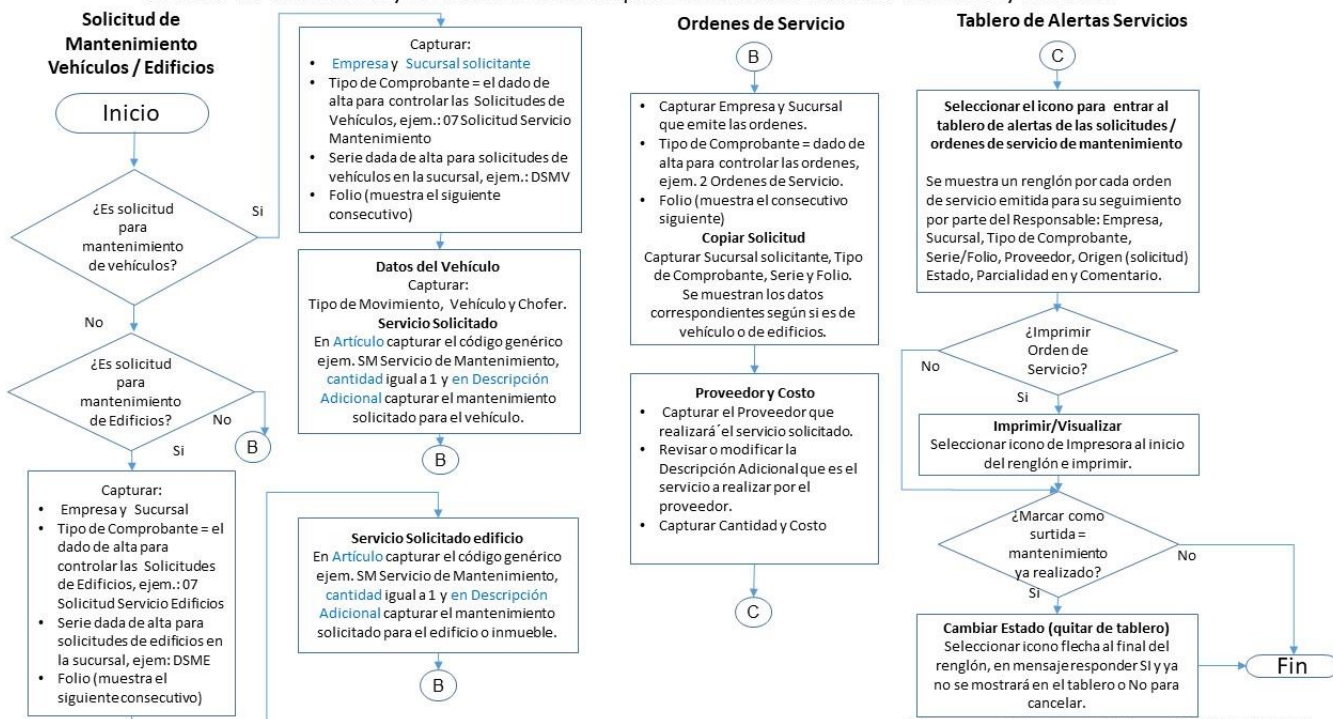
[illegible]

Solicitud de Mantenimiento Vehículos / Edificios

Inicio

¿Es solicitud para mantenimiento de vehículos?

Si

No

¿Es solicitud para mantenimiento de Edificios?

No

B

Si

Capturar:
- Empresa y Sucursal
- Tipo de Comprobante = el dado de alta para controlar las Solicitudes de Edificios, ejem.: 07 Solicitud Servicio Edificios
- Serie dada de alta para solicitudes de edificios en la sucursal, ejem: DSME
- Folio (muestra el siguiente consecutivo)

Capturar:
- Empresa y Sucursal solicitante
- Tipo de Comprobante = el dado de alta para controlar las Solicitudes de Vehículos, ejem.: 07 Solicitud Servicio Mantenimiento
- Serie dada de alta para solicitudes de vehículos en la sucursal, ejem.: DSMV
- Folio (muestra el siguiente consecutivo)

Datos del Vehículo
Capturar:
Tipo de Movimiento, Vehículo y Chofer.
Servicio Solicitado
En Artículo capturar el código genérico ejem. SM Servicio de Mantenimiento, cantidad igual a 1 y en Descripción Adicional capturar el mantenimiento solicitado para el vehículo.

B

Servicio Solicitado edificio
En Artículo capturar el código genérico ejem. SM Servicio de Mantenimiento, cantidad igual a 1 y en Descripción Adicional capturar el mantenimiento solicitado para el edificio o inmueble.

B

Ordenes de Servicio

B

- Capturar Empresa y Sucursal que emite las ordenes.
- Tipo de Comprobante = dado de alta para controlar las ordenes, ejem. 2 Ordenes de Servicio.
- Folio (muestra el consecutivo siguiente)

Copiar Solicitud
Capturar Sucursal solicitante, Tipo de Comprobante, Serie y Folio. Se muestran los datos correspondientes según si es de vehículo o de edificios.

Proveedor y Costo
- Capturar el Proveedor que realizará´el servicio solicitado.
- Revisar o modificar la Descripción Adicional que es el servicio a realizar por el proveedor.
- Capturar Cantidad y Costo

C

Tablero de Alertas Servicios

C

Seleccionar el icono para entrar al tablero de alertas de las solicitudes / ordenes de servicio de mantenimiento

Se muestra un renglón por cada orden de servicio emitida para su seguimiento por parte del Responsable: Empresa, Sucursal, Tipo de Comprobante, Serie/Folio, Proveedor, Origen (solicitud) Estado, Parcialidad en y Comentario.

¿Imprimir Orden de Servicio?

No

Si

Imprimir/Visualizar
Seleccionar icono de Impresora al inicio del renglón e imprimir.

¿Marcar como surtida = mantenimiento ya realizado?

No

Si

Cambiar Estado (quitar de tablero)
Seleccionar icono flecha al final del renglón, en mensaje responder SI y ya no se mostrará en el tablero o No para cancelar.

Fin